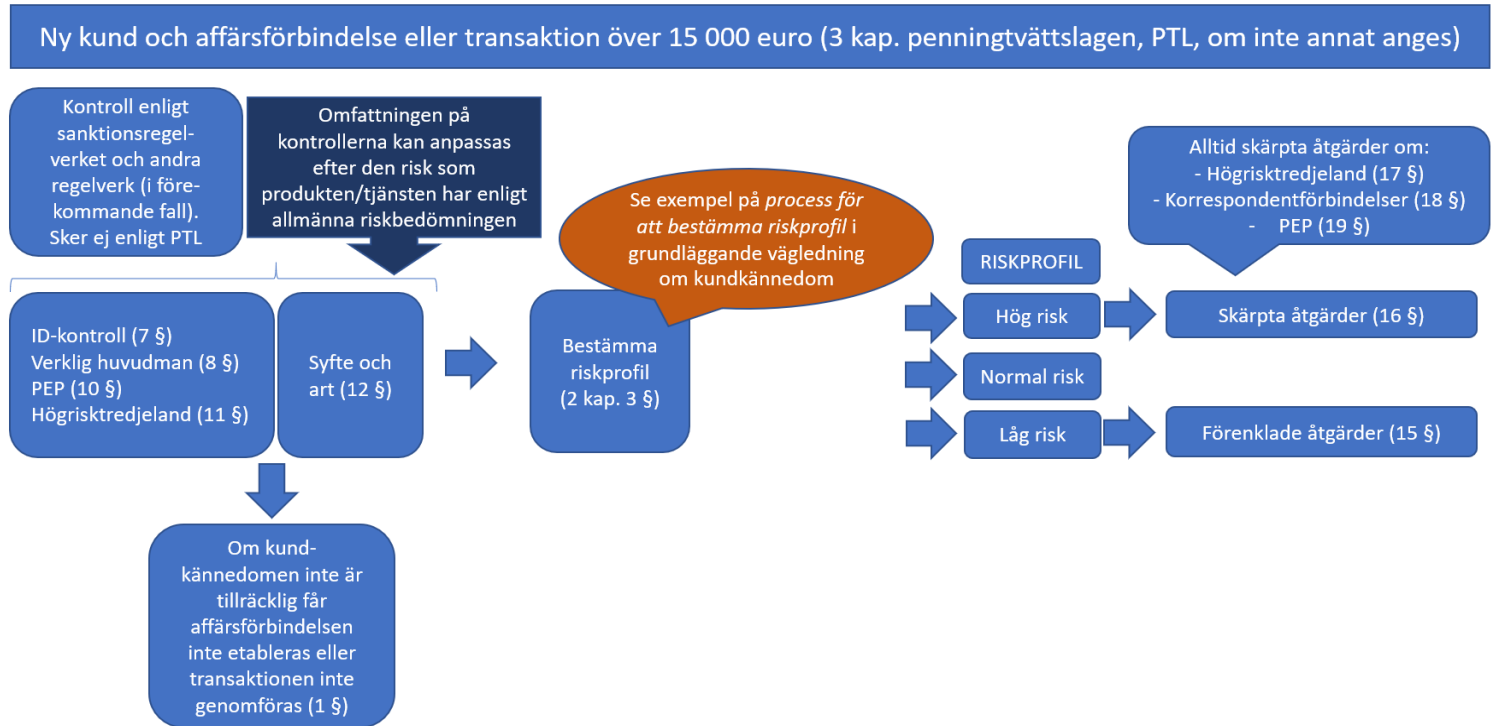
Ny kund och affärsförbindelse eller transaktion över 15 000 euro (3 kap. penningtvättslagen, PTL, om inte annat anges)

Kontroll enligt sanktionsregelverket och andra regelverk (i förekommande fall). Sker ej enligt PTL

Omfattningen på kontrollerna kan anpassas efter den risk som produkten/tjänsten har enligt allmänna riskbedömningen

ID-kontroll (7 §)
Verklig huvudman (8 §)
PEP (10 §)
Högrisktredjeland (11 §)

Syfte och art (12 §)

Om kundkännedomen inte är tillräcklig får affärsförbindelsen inte etableras eller transaktionen inte genomföras (1 §)

Se exempel på *process för att bestämma riskprofil* i grundläggande vägledning om kundkännedom

Bestämma riskprofil (2 kap. 3 §)

RISKPROFIL

Hög risk

Normal risk

Låg risk

Alltid skärpta åtgärder om:
- Högrisktredjeland (17 §)
- Korrespondentförbindelser (18 §)
- PEP (19 §)

Skärpta åtgärder (16 §)

Förenklade åtgärder (15 §)